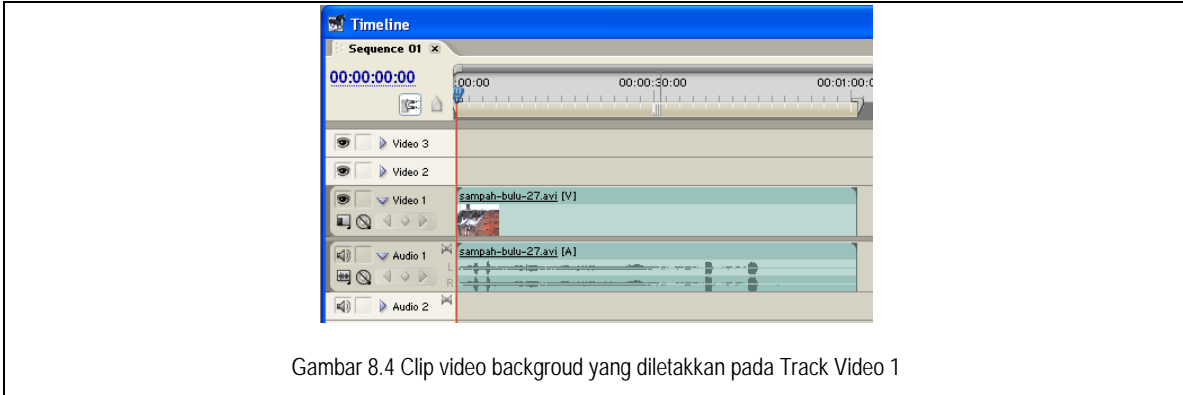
Timeline
Sequence 01 ×
00:00:00:00
:00:00
00:00:30:00
00:01:00:0
Video 3
Video 2
Video 1
sampah-bulu-27.avi [V]
Audio 1
sampah-bulu-27.avi [A]
L
R
Audio 2

Gambar 8.4 Clip video backgroud yang diletakkan pada Track Video 1